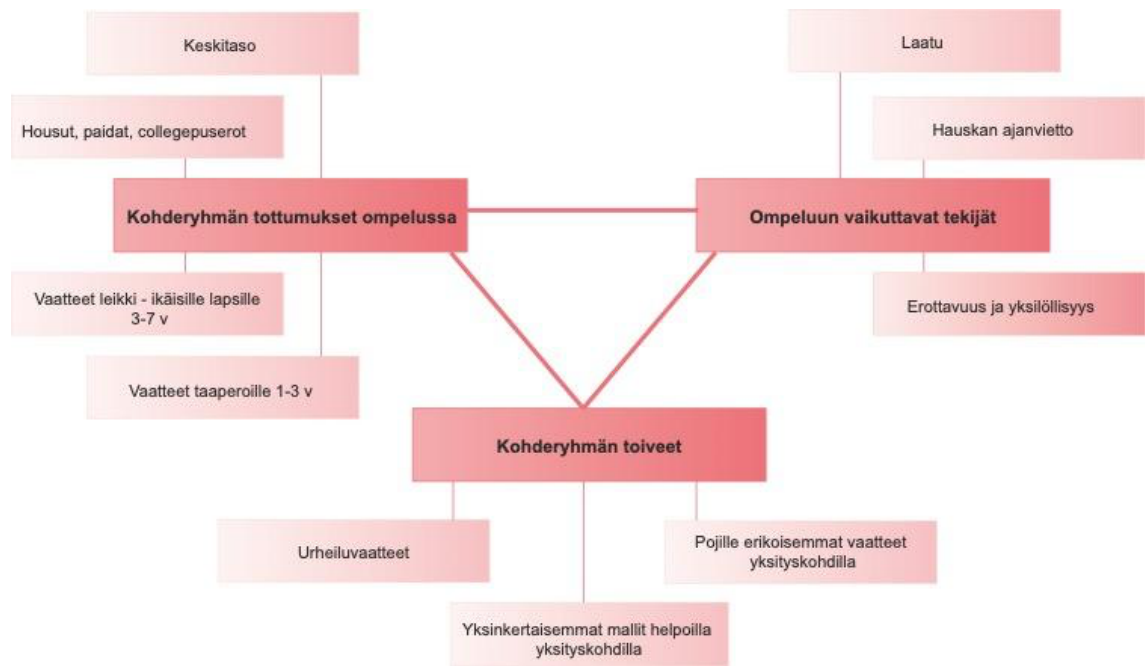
Keskitaso

Housut, paidat, collegepuserot

Kohderyhmän tottumukset ompelussa

Vaatteet leikki - ikäisille lapsille 3-7 v

Vaatteet taaperoille 1-3 v

Laatu

Hauskan ajanvietto

Ompeluun vaikuttavat tekijät

Erottavuus ja yksilöllisyys

Kohderyhmän toiveet

Urheiluvaatteet

Pojille erikoisemmat vaatteet yksityskohdilla

Yksinkertaisemmat mallit helpoilla yksityskohdilla